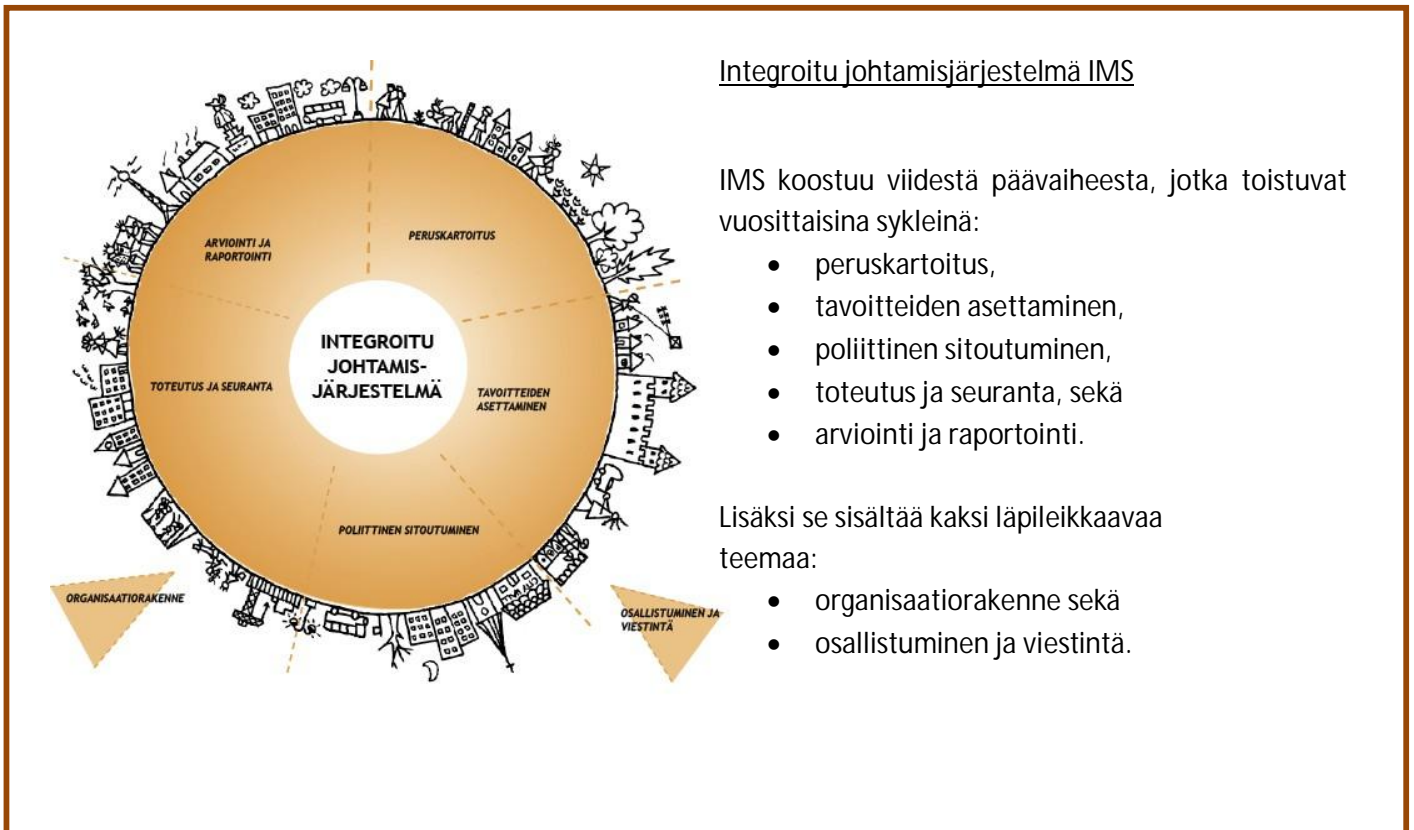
INTEGROITU JOHTAMIS-JÄRJESTELMÄ

PERUSKARTOITUS

TAVOITTEIDEN ASETTAMINEN

POLIITTINEN SITOUTUMINEN

TOTEUTUS JA SEURANTA

ARVIOINTI JA RAPORTOINTI

ORGANISAATIORAKENNE

OSALLISTUMINEN JA VIESTINTÄ

Integroitu johtamisjärjestelmä IMS

IMS koostuu viidestä päävaiheesta, jotka toistuvat vuosittaisina sykleinä:

- peruskartoitus,
- tavoitteiden asettaminen,
- poliittinen sitoutuminen,
- toteutus ja seuranta, sekä
- arviointi ja raportointi.

Lisäksi se sisältää kaksi läpileikkaavaa teemaa:

- organisaatiorakenne sekä
- osallistuminen ja viestintä.